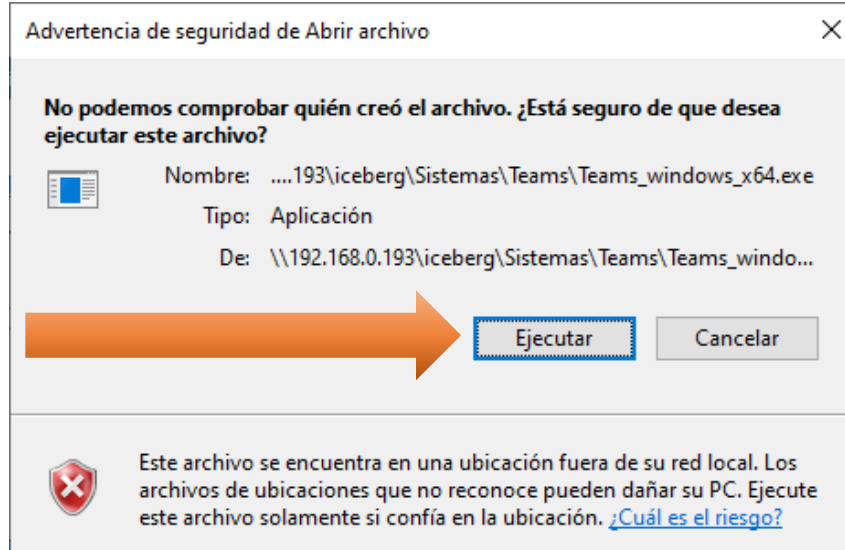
Advertencia de seguridad de Abrir archivo

No podemos comprobar quién creó el archivo. ¿Está seguro de que desea ejecutar este archivo?

Nombre: ....193\iceberg\Sistemas\Teams\Teams_windows_x64.exe

Tipo: Aplicación

De: \\192.168.0.193\iceberg\Sistemas\Teams\Teams_windo...

Ejecutar

Cancelar

Este archivo se encuentra en una ubicación fuera de su red local. Los archivos de ubicaciones que no reconoce pueden dañar su PC. Ejecute este archivo solamente si confía en la ubicación. ¿Cuál es el riesgo?